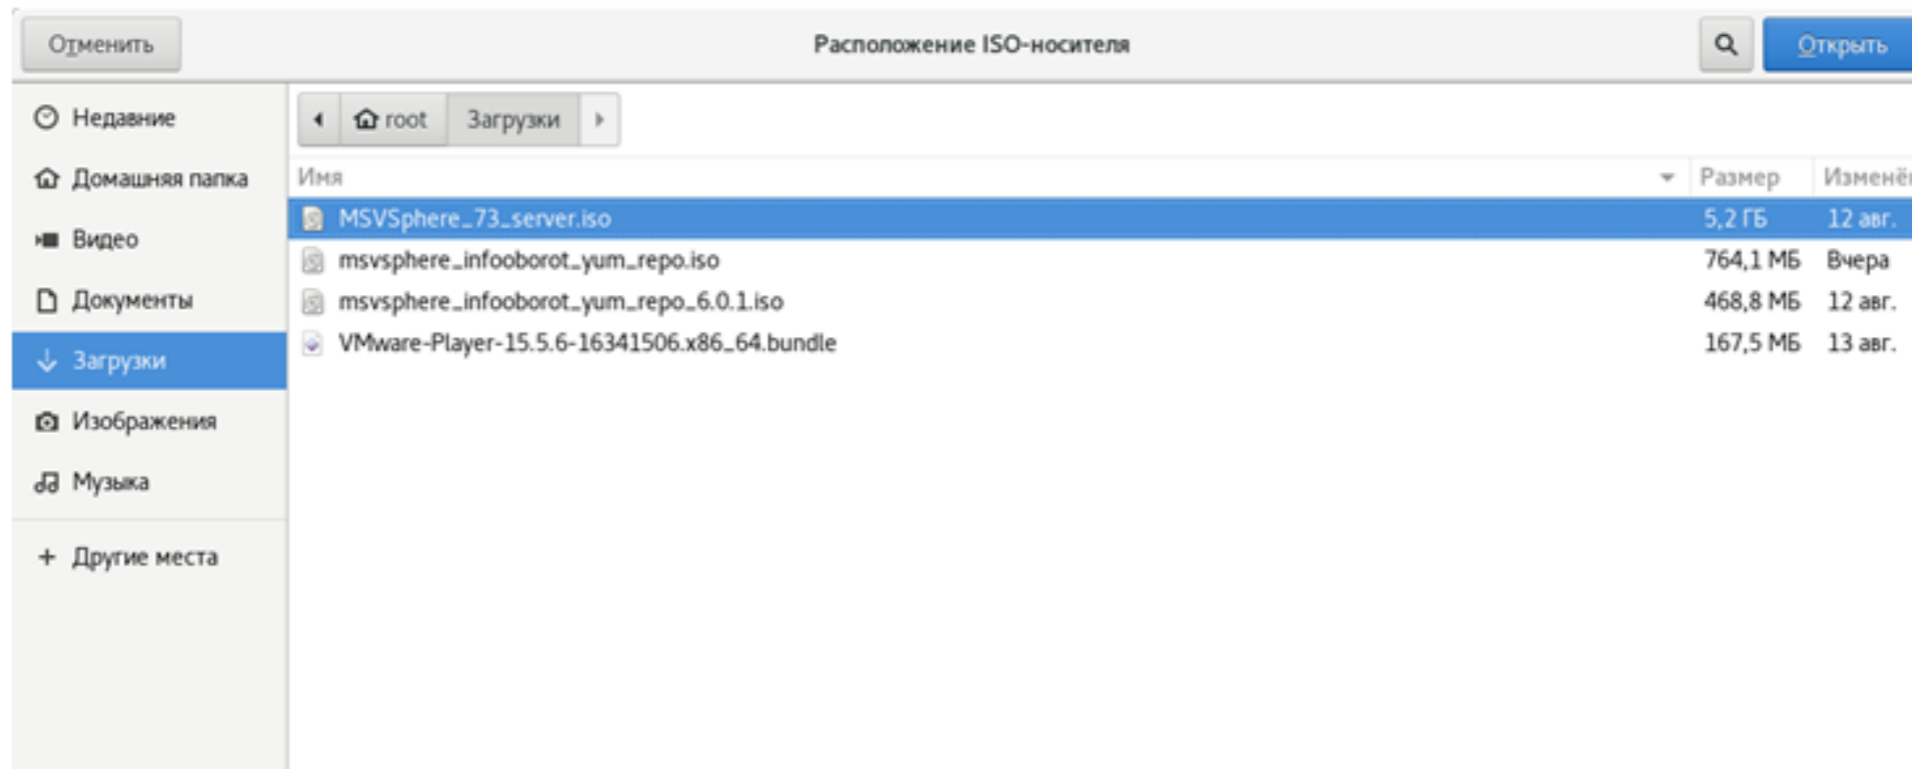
Отменить

Расположение ISO-носителя

Открыть

Недавние
Домашняя папка
Видео
Документы
Загрузки
Изображения
Музыка
+ Другие места

root Загрузки

| Имя | Размер | Изменё |
|---|---|---|
| MSVSphere_73_server.iso | 5,2 ГБ | 12 авг. |
| msvsphere_infooborot_yum_repo.iso | 764,1 МБ | Вчера |
| msvsphere_infooborot_yum_repo_6.0.1.iso | 468,8 МБ | 12 авг. |
| VMware-Player-15.5.6-16341506.x86_64.bundle | 167,5 МБ | 13 авг. |